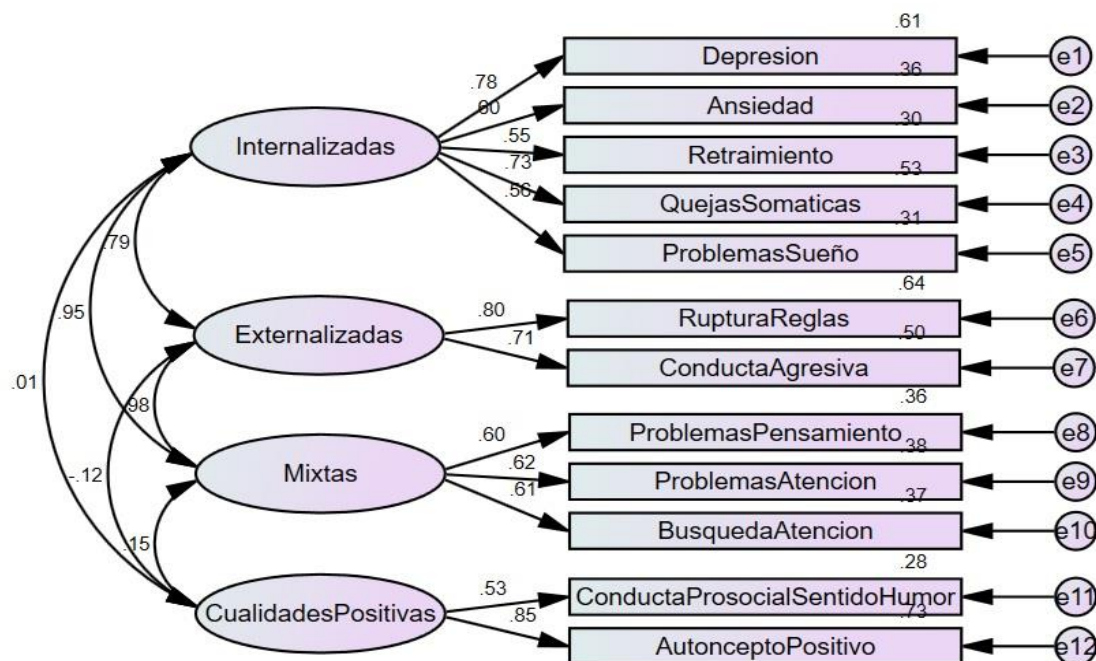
.61
Depresion
.36
Ansiedad
.30
Retraimiento
.53
QuejasSomaticas
.31
ProblemasSueño
.64
RupturaReglas
.50
ConductaAgresiva
.36
ProblemasPensamiento
.38
ProblemasAtencion
.37
BusquedaAtencion
.28
ConductaProsocialSentidoHumor
.73
AutonceptoPositivo

e1
e2
e3
e4
e5
e6
e7
e8
e9
e10
e11
e12

Internalizadas
.78
.60
.55
.73
.56

Externalizadas
.80
.71

Mixtas
.60
.62
.61

CualidadesPositivas
.53
.85

.79
.95
.01
.98
-.12
.15